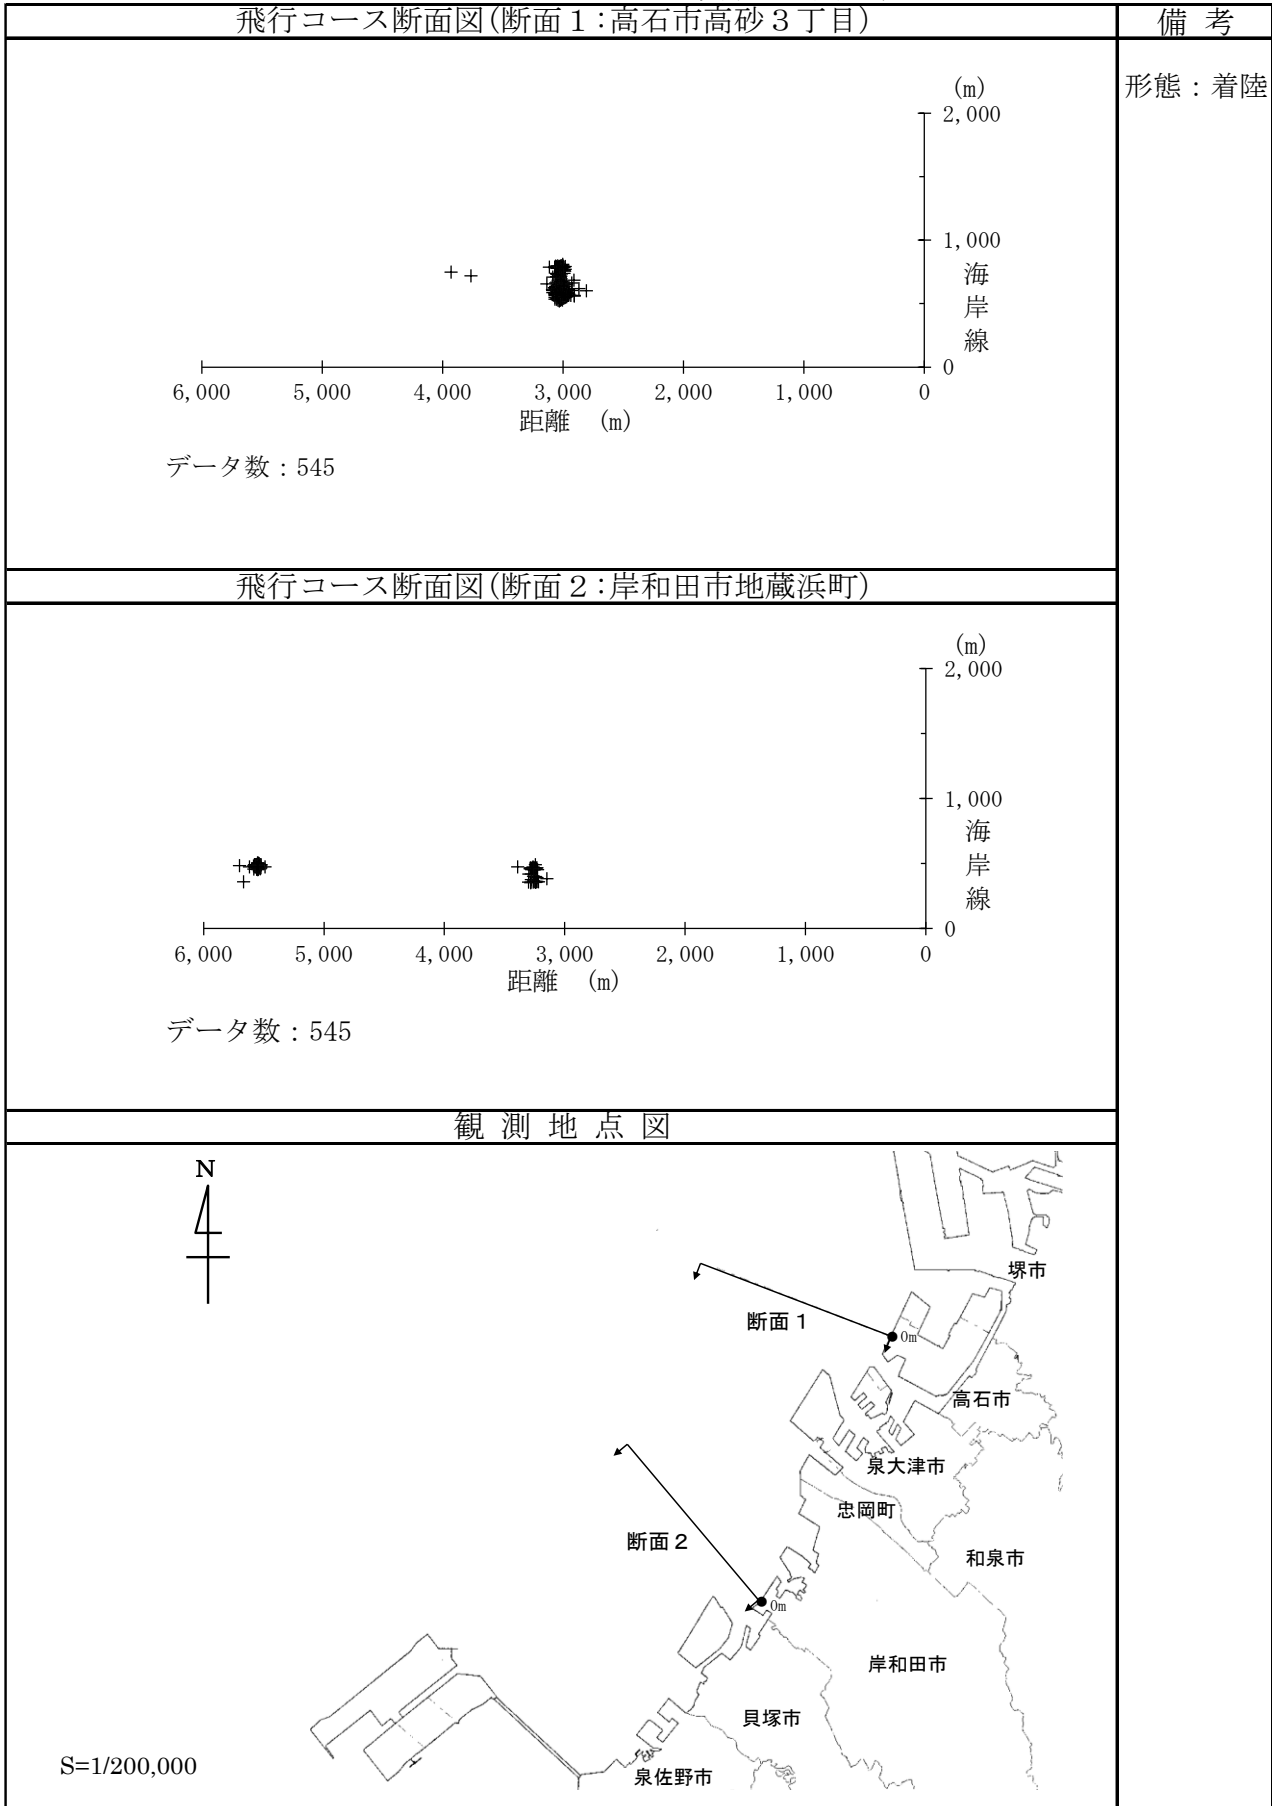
飛行コース断面図(断面１:高石市高砂３丁目)

備考

形態：着陸

(m)
2,000
1,000
海
岸
線
0

6,000 5,000 4,000 3,000 2,000 1,000 0
距離 (m)

データ数：545

飛行コース断面図(断面２:岸和田市地蔵浜町)

(m)
2,000
1,000
海
岸
線
0

6,000 5,000 4,000 3,000 2,000 1,000 0
距離 (m)

データ数：545

観 測 地 点 図

N

堺市
断面１
0m
高石市
泉大津市
忠岡町
和泉市
断面２
0m
岸和田市
貝塚市
泉佐野市

S=1/200,000